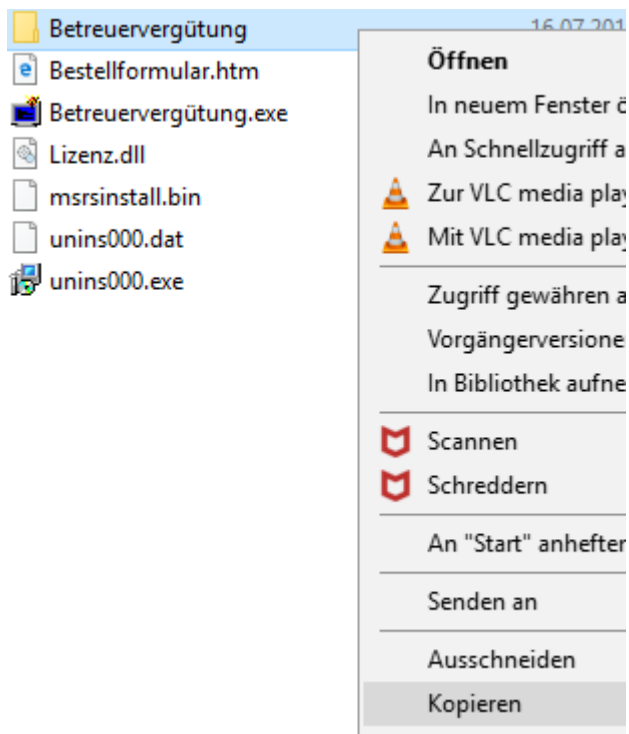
Betreuervergütung
16.07.201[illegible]
Bestellformular.htm
Betreuervergütung.exe
Lizenz.dll
msrsinstall.bin
unins000.dat
unins000.exe

Öffnen
In neuem Fenster ö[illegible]
An Schnellzugriff a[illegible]
Zur VLC media play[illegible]
Mit VLC media play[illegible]
Zugriff gewähren a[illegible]
Vorgängerversione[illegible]
In Bibliothek aufne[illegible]
Scannen
Schreddern
An "Start" anheften
Senden an
Ausschneiden
Kopieren